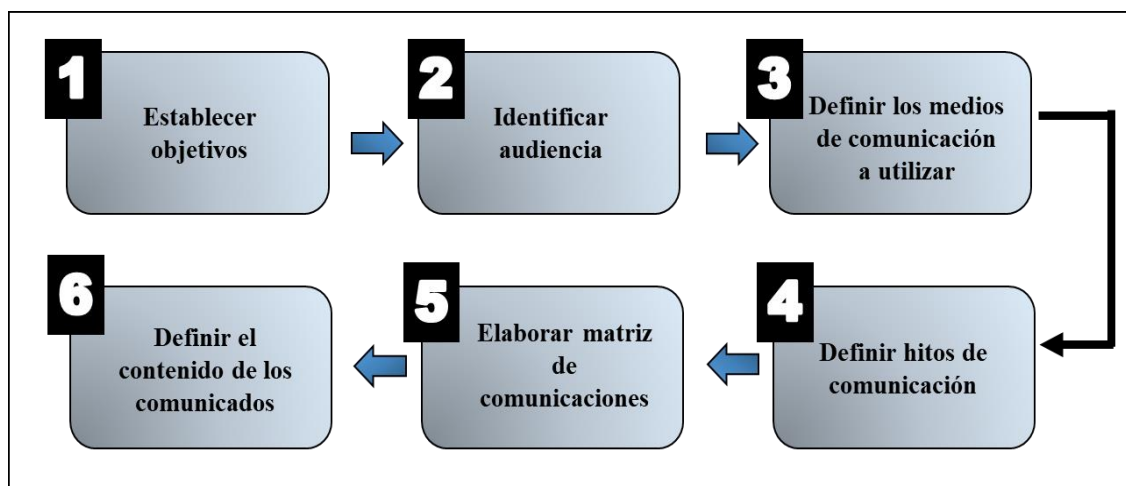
1
Establecer objetivos

2
Identificar audiencia

3
Definir los medios de comunicación a utilizar

4
Definir hitos de comunicación

5
Elaborar matriz de comunicaciones

6
Definir el contenido de los comunicados